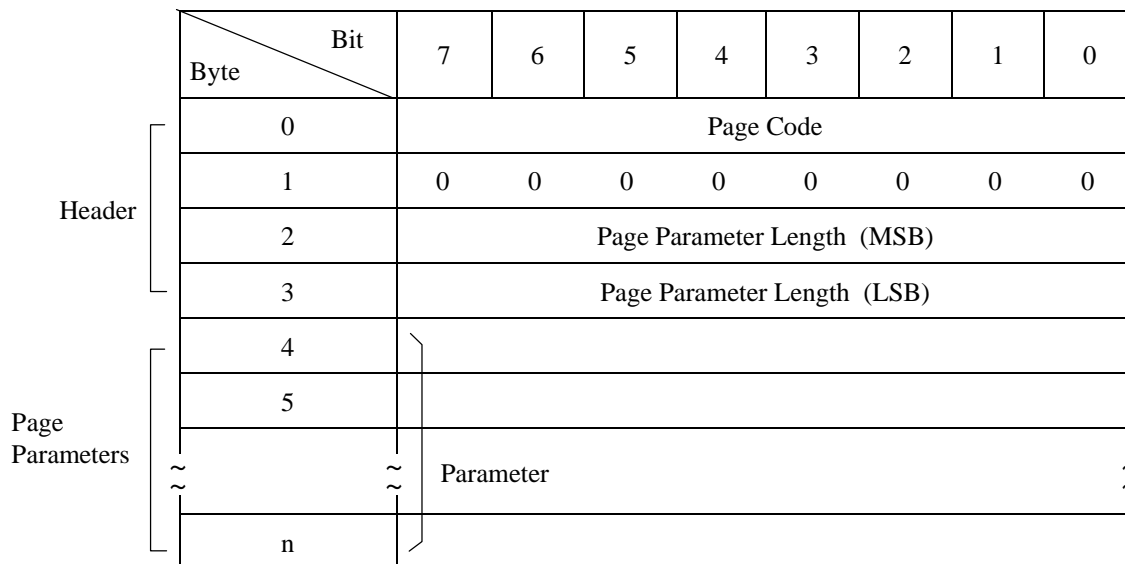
| Byte \ Bit | 7 | 6 | 5 | 4 | 3 | 2 | 1 | 0 |
|---|---|---|---|---|---|---|---|---|
| 0 | Page Code | | | | | | | |
| 1 | 0 | 0 | 0 | 0 | 0 | 0 | 0 | 0 |
| 2 | Page Parameter Length (MSB) | | | | | | | |
| 3 | Page Parameter Length (LSB) | | | | | | | |
| 4 | | | | | | | | |
| 5 | | | | | | | | |
| ~ | Parameter | | | | | | | |
| n | | | | | | | | |

Header

Page Parameters